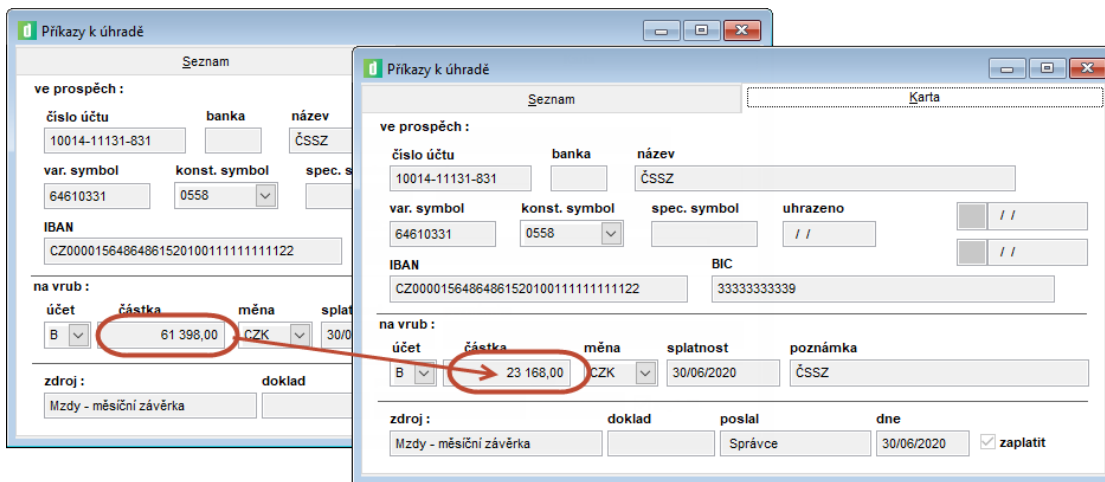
Příkazy k úhradě

Seznam

ve prospěch :

číslo účtu
10014-11131-831

banka

název
ČSSZ

var. symbol
64610331

konst. symbol
0558

spec. s

IBAN
CZ0000156486486152010011111111122

na vrub :

účet
B

částka
61 398,00

měna
CZK

splat
30/0

zdroj :
Mzdy - měsíční závěrka

doklad

Příkazy k úhradě

Seznam

Karta

ve prospěch :

číslo účtu
10014-11131-831

banka

název
ČSSZ

var. symbol
64610331

konst. symbol
0558

spec. symbol

uhrazeno
/ /

/ /

/ /

IBAN
CZ0000156486486152010011111111122

BIC
33333333339

na vrub :

účet
B

částka
23 168,00

měna
CZK

splatnost
30/06/2020

poznámka
ČSSZ

zdroj :
Mzdy - měsíční závěrka

doklad

poslal
Správce

dne
30/06/2020

zaplatit